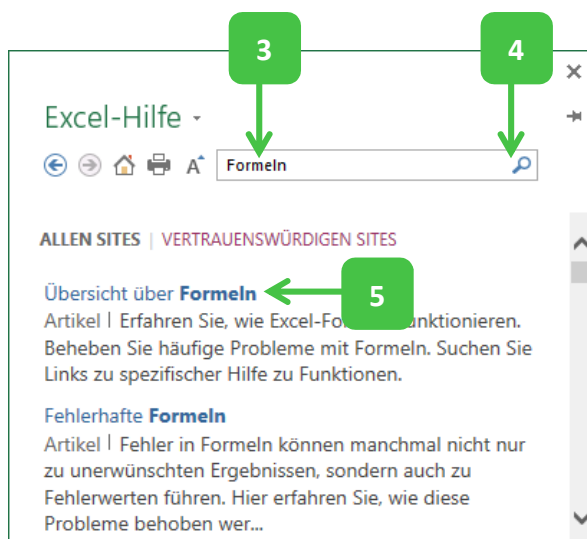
3

4

Excel-Hilfe

Formeln

ALLEN SITES | VERTRAUENSWÜRDIGEN SITES

Übersicht über **Formeln**

5

Artikel | Erfahren Sie, wie Excel-Fo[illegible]unktionieren. Beheben Sie häufige Probleme mit Formeln. Suchen Sie Links zu spezifischer Hilfe zu Funktionen.

Fehlerhafte **Formeln**

Artikel | Fehler in Formeln können manchmal nicht nur zu unerwünschten Ergebnissen, sondern auch zu Fehlerwerten führen. Hier erfahren Sie, wie diese Probleme behoben wer...